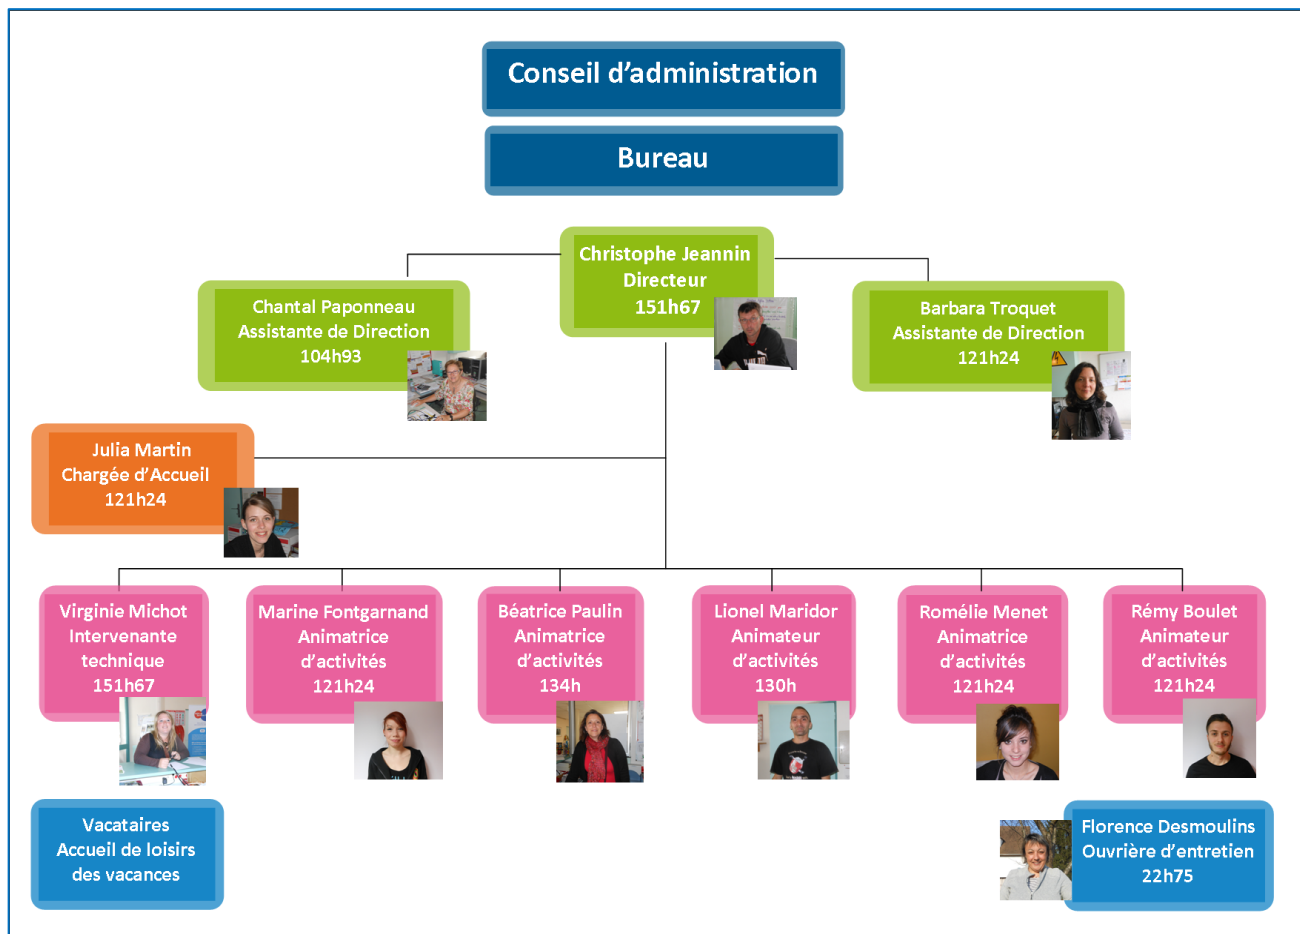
Conseil d'administration

Bureau

Christophe Jeannin
Directeur
151h67

Chantal Paponneau
Assistante de Direction
104h93

Barbara Troquet
Assistante de Direction
121h24

Julia Martin
Chargée d'Accueil
121h24

Virginie Michot
Intervenante technique
151h67

Marine Fontgarnand
Animatrice d'activités
121h24

Béatrice Paulin
Animatrice d'activités
134h

Lionel Maridor
Animateur d'activités
130h

Romélie Menet
Animatrice d'activités
121h24

Rémy Boulet
Animateur d'activités
121h24

Vacataires
Accueil de loisirs des vacances

Florence Desmoulins
Ouvrière d'entretien
22h75